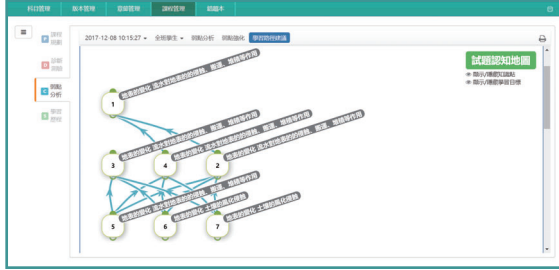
科目管理 題本管理 習題管理 課程管理 鏡題本

≡

A 課程 規劃

B 課前 測驗

C 課前 分析

D 學習 歷程

2017-12-08 10:15:27 ▾ 全體學生 ▾ 前驗分析 前驗強化 學習路徑建議

試題認知地圖

顯示/隱藏知識點

顯示/隱藏學習目標

1 地表的變化 流水對地表的侵蝕、搬運、堆積等作用

3 地表的變化 流水對地表的侵蝕、搬運、堆積等作用

4 地表的變化 流水對地表的侵蝕、搬運、堆積等作用

2 地表的變化 流水對地表的侵蝕、搬運、堆積等作用

5 地表的變化 流水對地表的侵蝕、搬運、堆積等作用

6 地表的變化 土壤的風化侵蝕

7 地表的變化 土壤的風化侵蝕